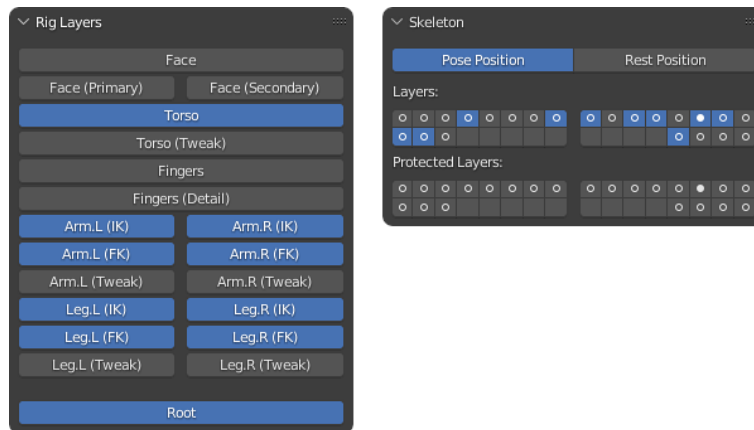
Rig Layers

Face

Face (Primary) Face (Secondary)

Torso

Torso (Tweak)

Fingers

Fingers (Detail)

Arm.L (IK) Arm.R (IK)

Arm.L (FK) Arm.R (FK)

Arm.L (Tweak) Arm.R (Tweak)

Leg.L (IK) Leg.R (IK)

Leg.L (FK) Leg.R (FK)

Leg.L (Tweak) Leg.R (Tweak)

Root

Skeleton

Pose Position Rest Position

Layers:

Protected Layers: